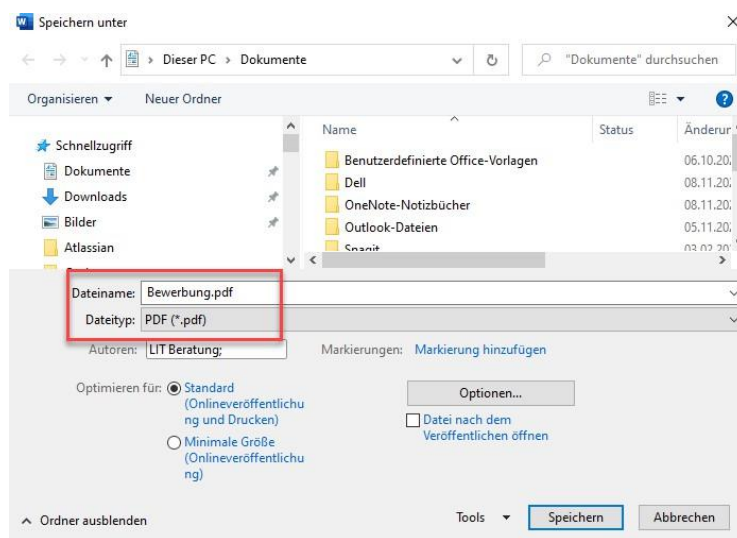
Speichern unter

Dieser PC > Dokumente

"Dokumente" durchsuchen

Organisieren ▾ Neuer Ordner

Schnellzugriff
Dokumente
Downloads
Bilder
Atlassian

| Name | Status | Änderur |
|---|---|---|
| Benutzerdefinierte Office-Vorlagen | | 06.10.20 |
| Dell | | 08.11.20 |
| OneNote-Notizbücher | | 08.11.20 |
| Outlook-Dateien | | 05.11.20 |
| Snagit | | 03.02.20 |

Dateiname: Bewerbung.pdf
Dateityp: PDF (*.pdf)

Autoren: LIT Beratung;

Markierungen: Markierung hinzufügen

Optimieren für: Standard (Onlineveröffentlichung und Drucken)
Minimale Größe (Onlineveröffentlichung)

Optionen...

Datei nach dem Veröffentlichen öffnen

Ordner ausblenden

Tools ▾ Speichern Abbrechen